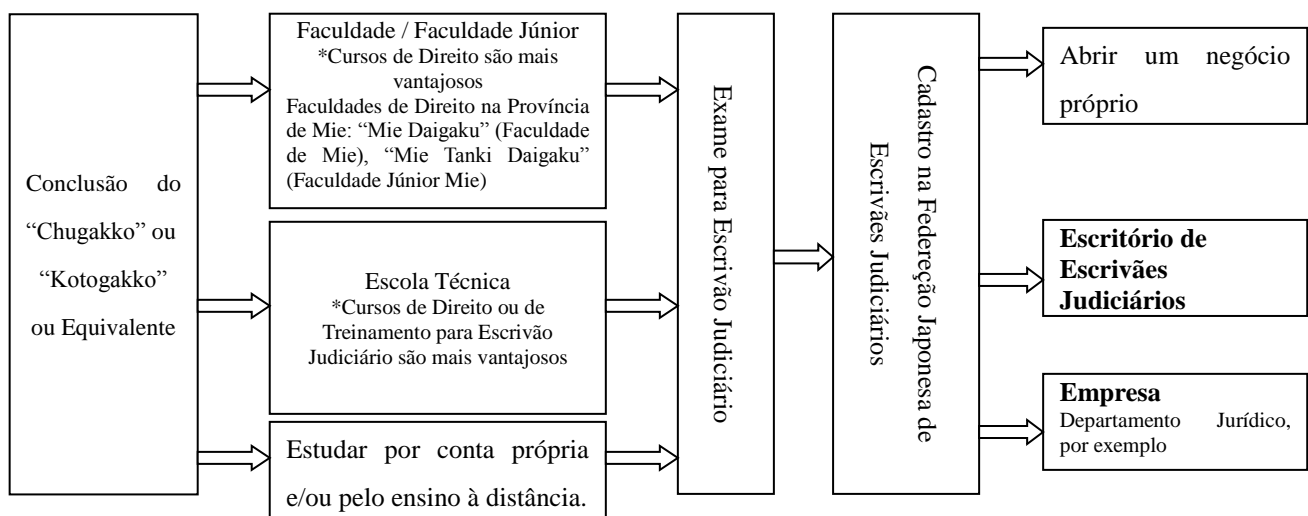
Conclusão do "Chugakko" ou "Kotogakko" ou Equivalente

Faculdade / Faculdade Júnior
*Cursos de Direito são mais vantajosos
Faculdades de Direito na Província de Mie: "Mie Daigaku" (Faculdade de Mie), "Mie Tanki Daigaku" (Faculdade Júnior Mie)

Escola Técnica
*Cursos de Direito ou de Treinamento para Escrivão Judiciário são mais vantajosos

Estudar por conta própria e/ou pelo ensino à distância.

Exame para Escrivão Judiciário

Cadastro na Federeção Japonesa de Escrivães Judiciários

Abrir um negócio próprio

**Escritório de Escrivães Judiciários**

**Empresa**
Departamento Jurídico, por exemplo